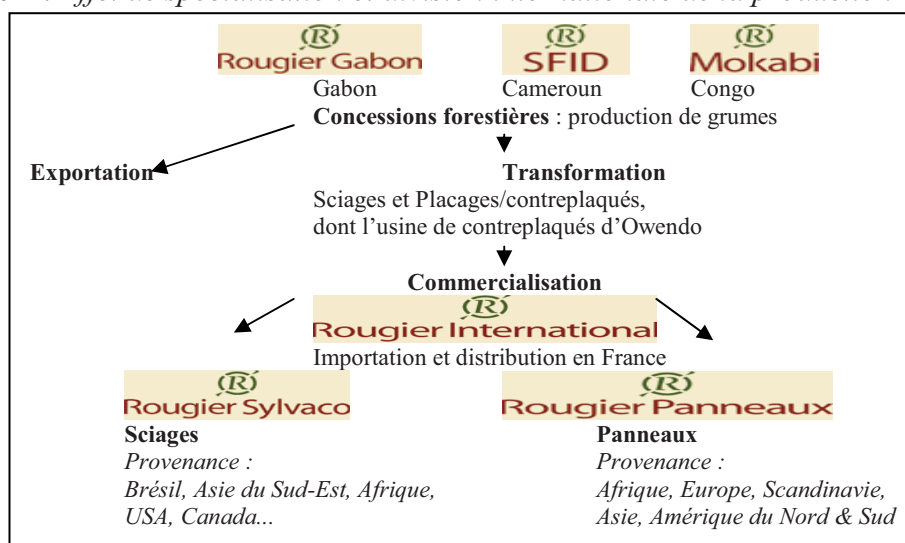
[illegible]

R
Rougier Gabon
Gabon

R
SFID
Cameroun

R
Mokabi
Congo

**Concessions forestières** : production de grumes

**Exportation**

**Transformation**
Sciages et Placages/contreplaqués, dont l'usine de contreplaqués d'Owendo

**Commercialisation**

R
Rougier International
Importation et distribution en France

R
Rougier Sylvaco
**Sciages**
*Provenance :*
*Brésil, Asie du Sud-Est, Afrique, USA, Canada...*

R
Rougier Panneaux
**Panneaux**
*Provenance :*
*Afrique, Europe, Scandinavie, Asie, Amérique du Nord & Sud*